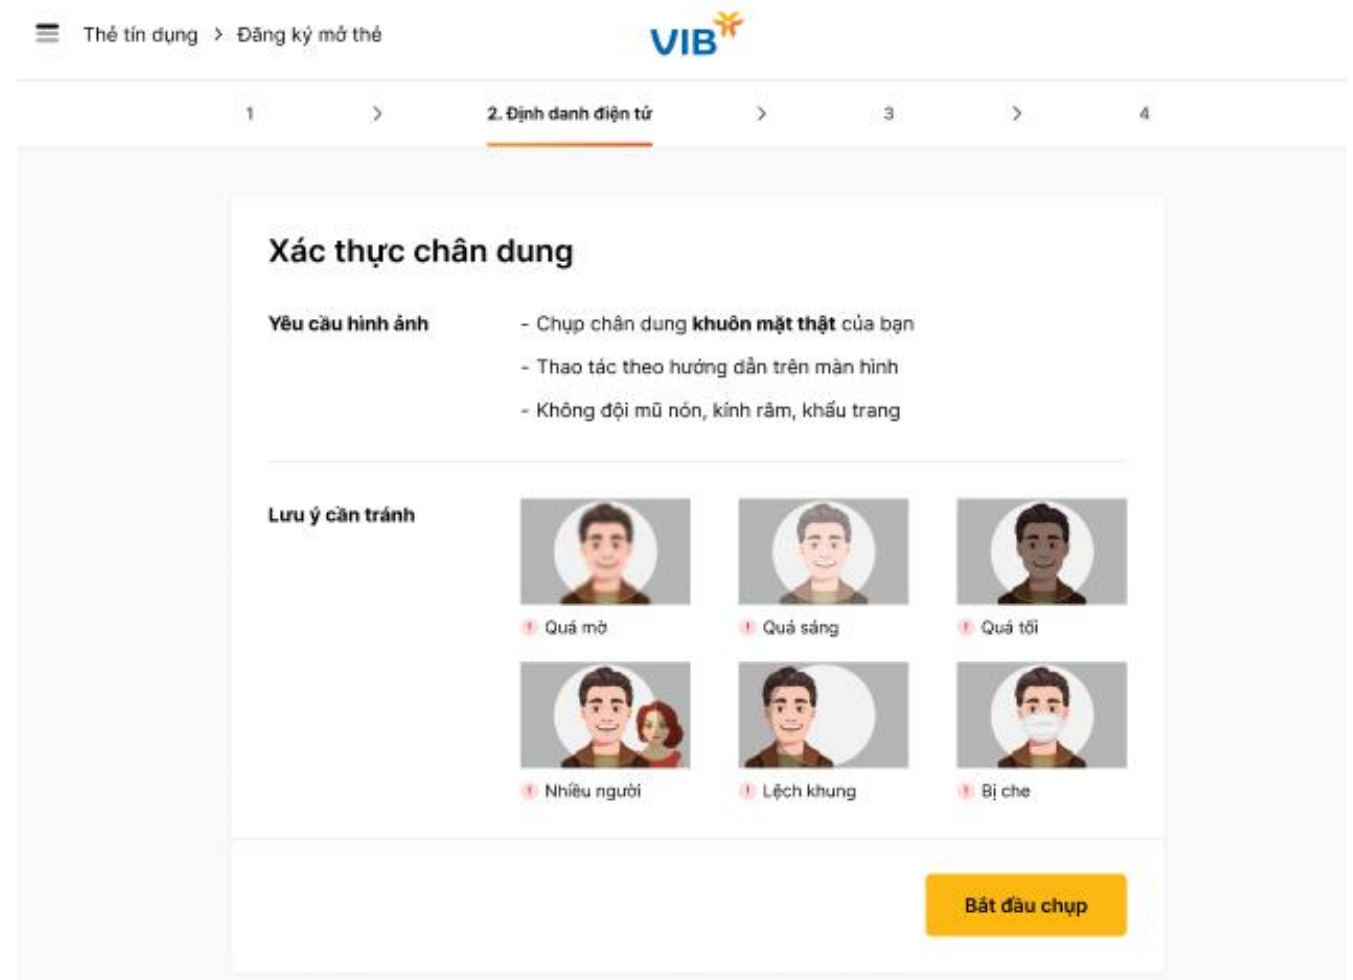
Thẻ tín dụng > Đăng ký mở thẻ

VIB

1 > 2. Định danh điện tử > 3 > 4

Xác thực chân dung

Yêu cầu hình ảnh

- Chụp chân dung **khuôn mặt thật** của bạn
- Thao tác theo hướng dẫn trên màn hình
- Không đội mũ nón, kính râm, khẩu trang

Lưu ý cần tránh

Quá mờ

Quá sáng

Quá tối

Nhiều người

Lệch khung

Bị che

Bắt đầu chụp